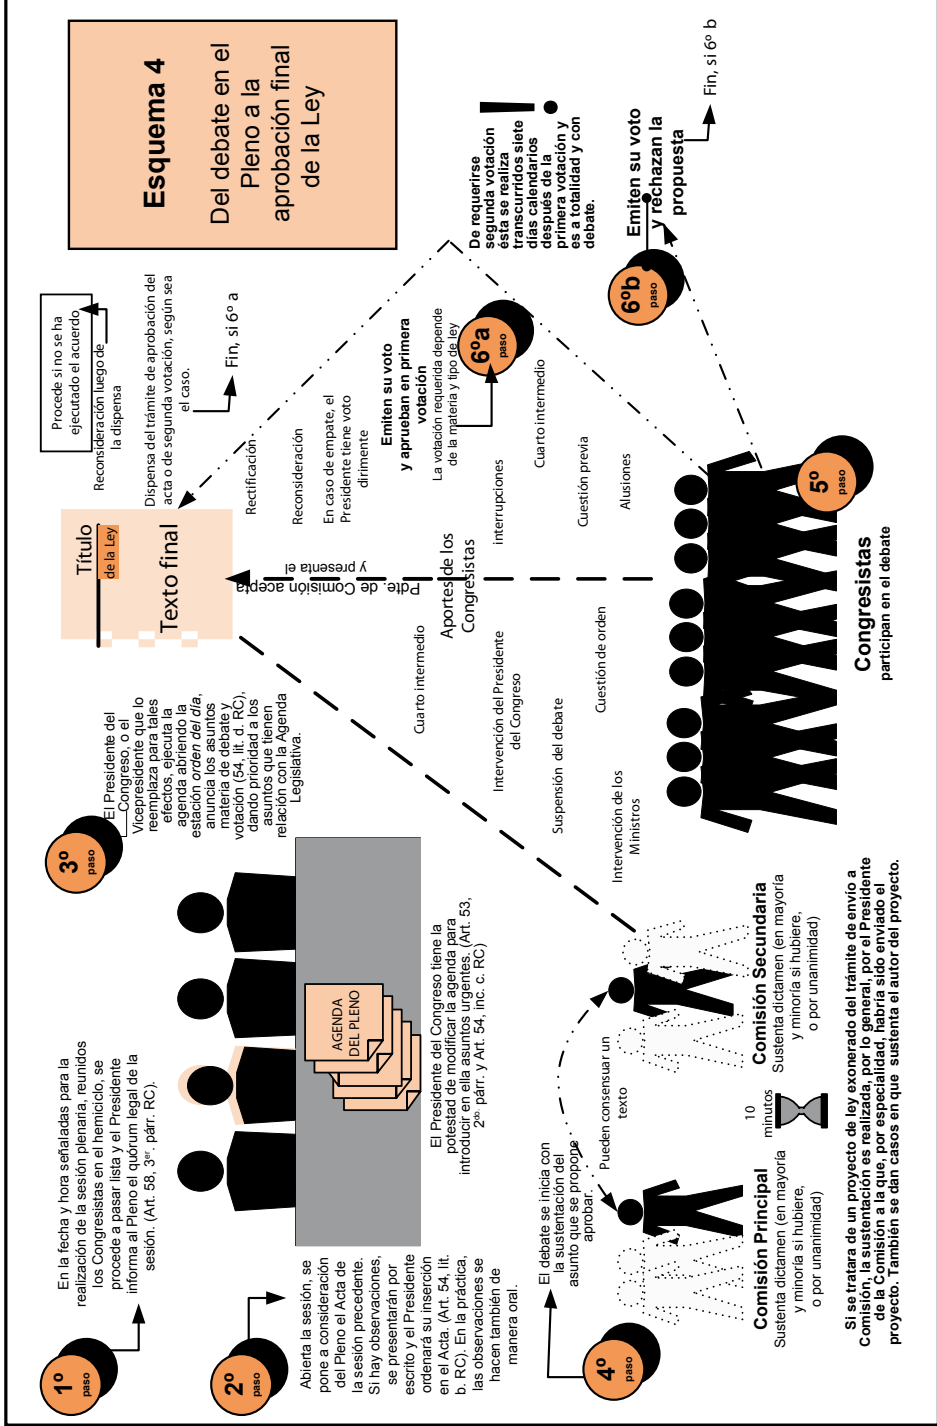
Esquema 4

Del debate en el Pleno a la aprobación final de la Ley

1º paso

En la fecha y hora señaladas para la realización de la sesión plenaria, reunidos los Congresistas en el hemiciclo, se procede a pasar lista y el Presidente informa al Pleno el quórum legal de la sesión. (Art. 58, 3er. párr. RC).

2º paso

Abierta la sesión, se pone a consideración del Pleno el Acta de la sesión precedente. Si hay observaciones, se presentarán por escrito y el Presidente ordenará su inserción en el Acta. (Art. 54, lit. b. RC). En la práctica, las observaciones se hacen también de manera oral.

AGENDA DEL PLENO

El Presidente del Congreso tiene la potestad de modificar la agenda para introducir en ella asuntos urgentes. (Art. 53, 2do. párr. y Art. 54, inc. c. RC)

3º paso

El Presidente del Congreso, o el Vicepresidente que lo reemplaza para tales efectos, ejecuta la agenda abriendo la estación orden del día, anuncia los asuntos materia de debate y votación (54, lit. d. RC), dando prioridad a los asuntos que tienen relación con la Agenda Legislativa.

4º paso

El debate se inicia con la sustentación del asunto que se propone aprobar.

Pueden consensuar un texto

10 minutos

Comisión Principal
Sustenta dictamen (en mayoría y minoría si hubiere, o por unanimidad)

Comisión Secundaria
Sustenta dictamen (en mayoría y minoría si hubiere, o por unanimidad)

Si se tratara de un proyecto de ley exonerado del trámite de envío a Comisión, la sustentación es realizada, por lo general, por el Presidente de la Comisión a la que, por especialidad, habría sido enviado el proyecto. También se dan casos en que sustenta el autor del proyecto.

Intervención de los Ministros

Suspensión del debate

Intervención del Presidente del Congreso

Cuarto intermedio

Cuestión de orden

Aportes de los Congresistas

Interrupciones

Cuestión previa

Alusiones

Cuarto intermedio

Pdte. de Comisión acepta y presenta el

Título de la Ley

Texto final

Rectificación

Reconsideración

En caso de empate, el Presidente tiene voto dirimente

Dispensa del trámite de aprobación del acta o de segunda votación, según sea el caso.

Fin, si 6º a

Reconsideración luego de la dispensa

Procede si no se ha ejecutado el acuerdo

Emiten su voto y aprueban en primera votación
La votación requerida depende de la materia y tipo de ley

6ºa paso

De requerirse segunda votación ésta se realiza transcurridos siete días calendarios después de la primera votación y es a totalidad y con debate.

6ºb paso

Emiten su voto y rechazan la propuesta

Fin, si 6º b

5º paso

Congresistas
participan en el debate